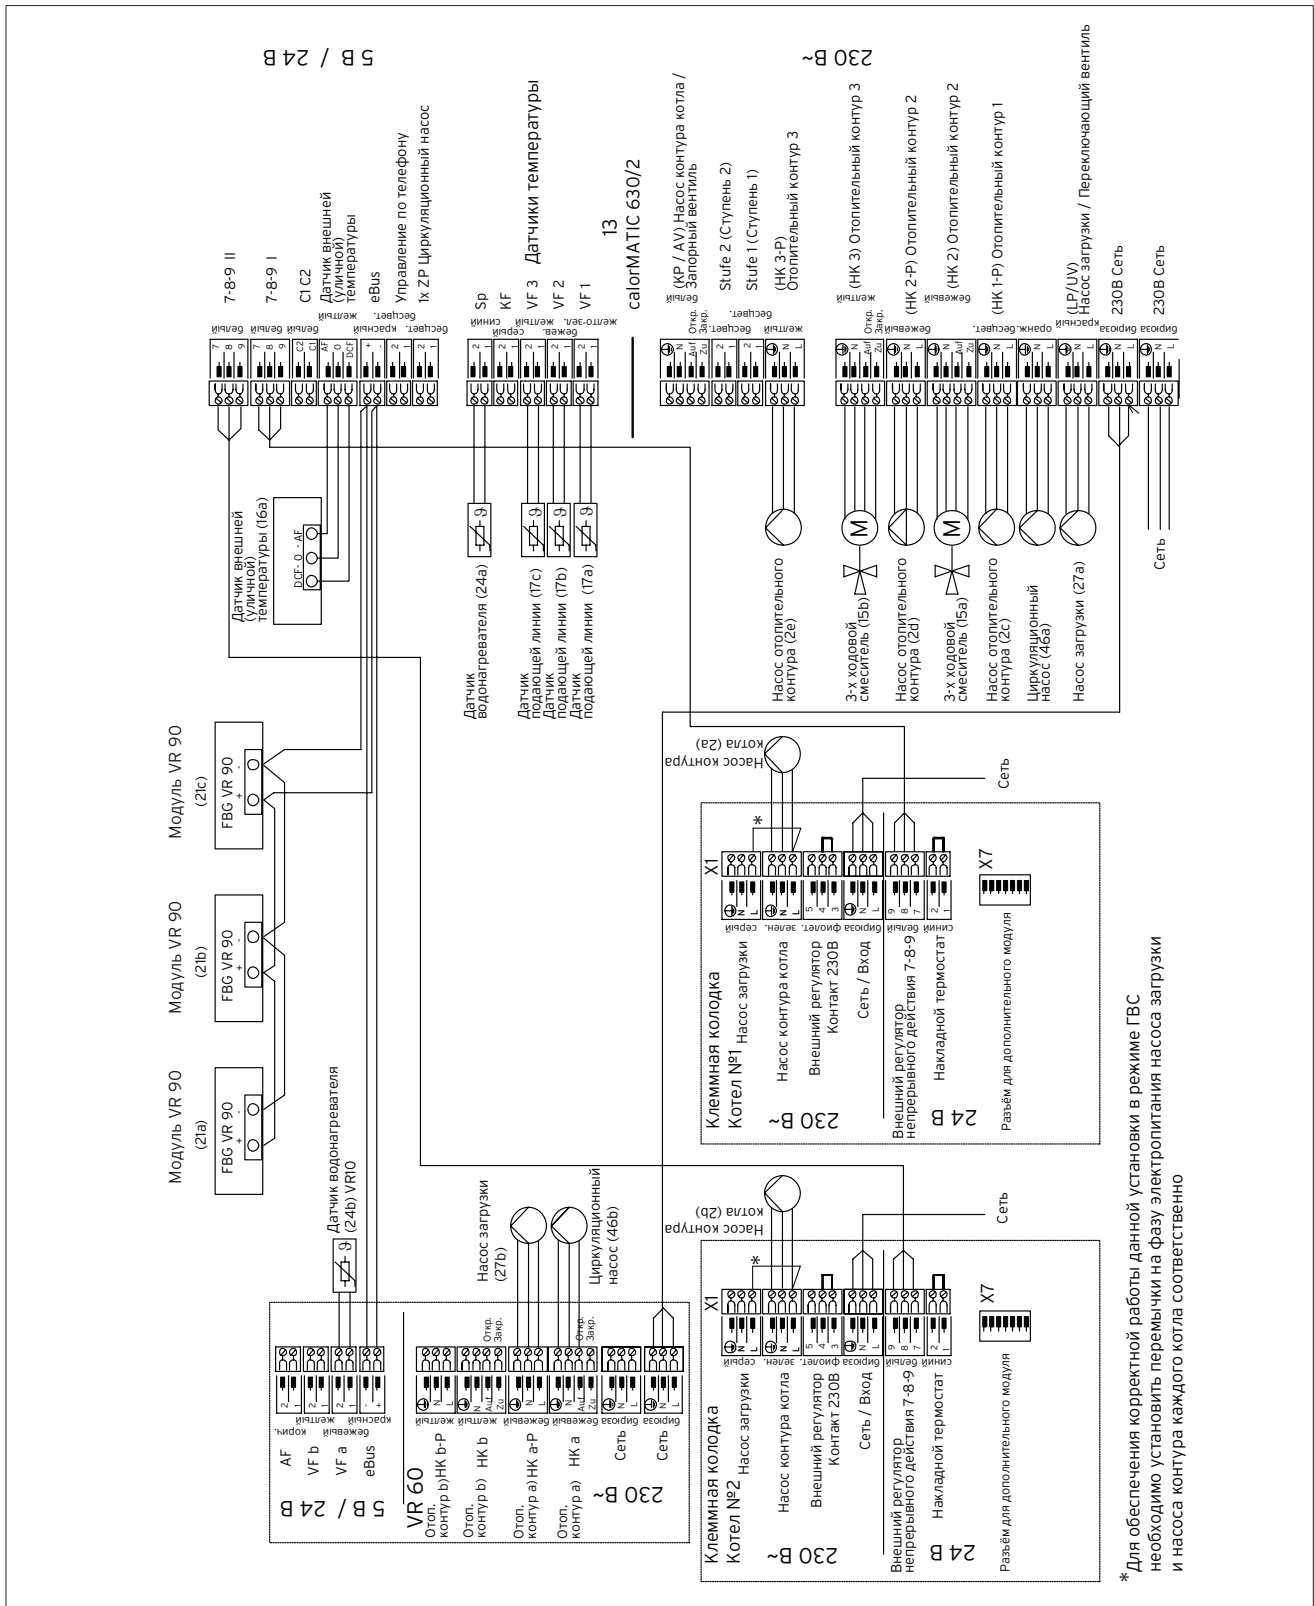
5 В / 24 В

230 В~

7-8-9 II
7-8-9 I
C1 C2
Датчик внешней (уличной) температуры
eBus
Управление по телефону
1x ZP Циркуляционный насос

Датчики температуры
Sp
KF
VF 3
VF 2
VF 1

13
calorMATIC 630/2

(KP / AV) Насос контура котла / Запорный вентиль
Stufe 2 (Ступень 2)
Stufe 1 (Ступень 1)
(HK 3-P) Отопительный контур 3
(HK 3) Отопительный контур 3
(HK 2-P) Отопительный контур 2
(HK 2) Отопительный контур 2
(HK 1-P) Отопительный контур 1
(LP/UV) Насос загрузки / Переключающий вентиль
230В Сеть
230В Сеть

белый белый белый желтый бесцвет. красный бесцвет.
синий серый бежев. желтый желто-зел.
белый Откр. Закр. бесцвет. бесцвет. желтый
желтый Откр. Закр. бежевый бежевый оранж.-бесцвет. красный бирюза бирюза

Датчик внешней (уличной) температуры (16a)
DCF 0 AF

Датчик водонагревателя (24a)
Датчик подающей линии (17c)
Датчик подающей линии (17b)
Датчик подающей линии (17a)

Насос отопительного контура (2e)
3-х ходовой смеситель (15b)
Насос отопительного контура (2d)
3-х ходовой смеситель (15a)
Насос отопительного контура (2c)
Циркуляционный насос (46a)
Насос загрузки (27a)
Сеть

Модуль VR 90 (21c)
FBG VR 90
Модуль VR 90 (21b)
FBG VR 90
Модуль VR 90 (21a)
FBG VR 90

Насос контура котла (2a)
Сеть

Клеммная колодка
Котел №1
230 В~
Насос загрузки
Насос контура котла
Внешний регулятор Контакт 230В
Сеть / Вход
24 В
Внешний регулятор непрерывного действия 7-8-9
Накладной термостат
Разъём для дополнительного модуля
X1
X7
серый зелен. фиолет. бирюза белый синий

Датчик водонагревателя (24b) VR10

5 В / 24 В
AF
VF b
VF a
eBus
корич. бежевый желтый красный

VR 60
230 В~
Отоп. контур b) HK b-P
Отоп. контур b) HK b
Отоп. контур a) HK a-P
Отоп. контур a) HK a
Сеть
Сеть
желтый желтый бежевый бежевый бирюза бирюза
Откр. Закр.

Насос загрузки (27b)
Циркуляционный насос (46b)

Насос контура котла (2b)
Сеть

Клеммная колодка
Котел №2
230 В~
Насос загрузки
Насос контура котла
Внешний регулятор Контакт 230В
Сеть / Вход
24 В
Внешний регулятор непрерывного действия 7-8-9
Накладной термостат
Разъём для дополнительного модуля
X1
X7
серый зелен. фиолет. бирюза белый синий

* Для обеспечения корректной работы данной установки в режиме ГВС необходимо установить перемычки на фазу электропитания насоса загрузки и насоса контура каждого котла соответственно